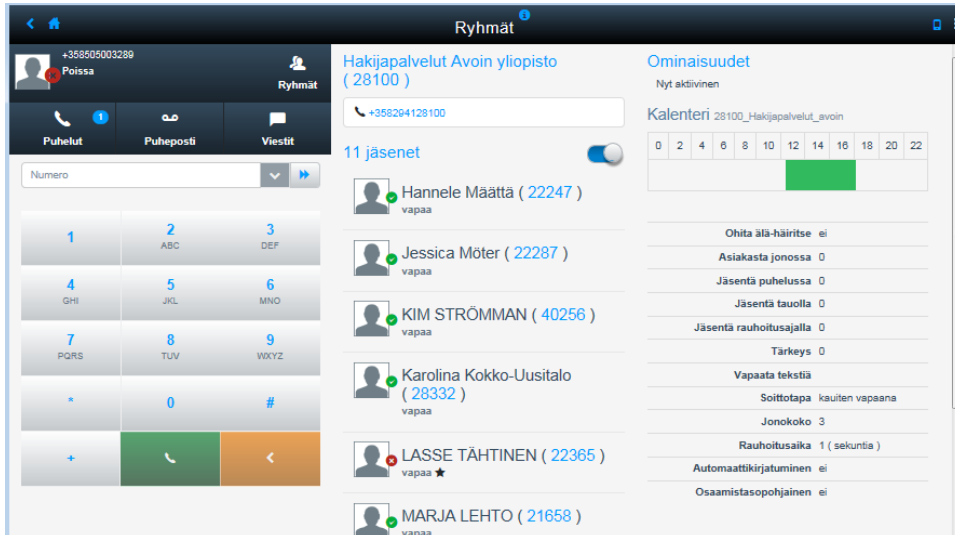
Ryhmät

+358505003289
Poissa

Ryhmät

Puhelut 1
Puheposti
Viestit

Numero

| 1 | 2 ABC | 3 DEF |
|---|---|---|
| 4 GHI | 5 JKL | 6 MNO |
| 7 PQRS | 8 TUV | 9 WXYZ |
| * | 0 | # |
| + | | |

Hakijapalvelut Avoin yliopisto ( 28100 )

+358294128100

11 jäsenet

Hannele Määttä ( 22247 )
vapaa

Jessica Möter ( 22287 )
vapaa

KIM STRÖMMAN ( 40256 )
vapaa

Karolina Kokko-Uusitalo ( 28332 )
vapaa

LASSE TÄHTINEN ( 22365 )
vapaa ★

MARJA LEHTO ( 21658 )
vapaa

Ominaisuudet
Nyt aktiivinen

Kalenteri 28100_Hakijapalvelut_avoin

| 0 | 2 | 4 | 6 | 8 | 10 | 12 | 14 | 16 | 18 | 20 | 22 |
|---|---|---|---|---|---|---|---|---|---|---|---|

| | |
|---|---|
| Ohita älä-häiritse | ei |
| Asiakasta jonossa | 0 |
| Jäsentä puhelussa | 0 |
| Jäsentä tauolla | 0 |
| Jäsentä rauhoitusajalla | 0 |
| Tärkeys | 0 |
| Vapaata tekstiä | |
| Soittotapa | kauiten vapaana |
| Jonokoko | 3 |
| Rauhoitusaika | 1 ( sekuntia ) |
| Automaattikirjatuminen | ei |
| Osaamistasopohjainen | ei |